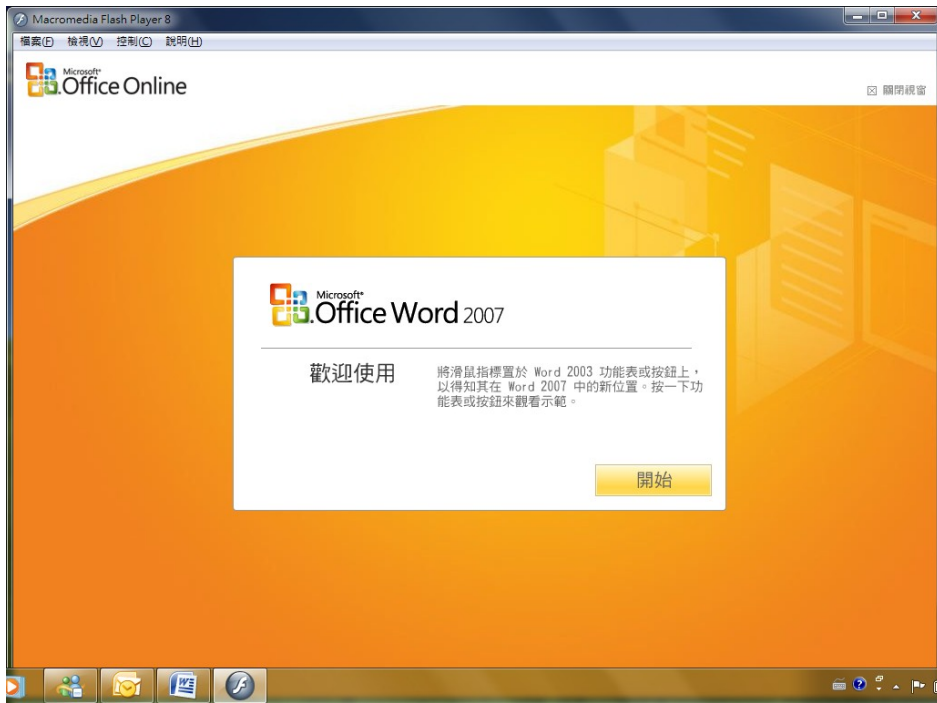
Macromedia Flash Player 8

檔案(F) 檢視(V) 控制(C) 說明(H)

Microsoft Office Online

⊠ 關閉視窗

Microsoft Office Word 2007

歡迎使用

將滑鼠指標置於 Word 2003 功能表或按鈕上，以得知其在 Word 2007 中的新位置。按一下功能表或按鈕來觀看示範。

開始